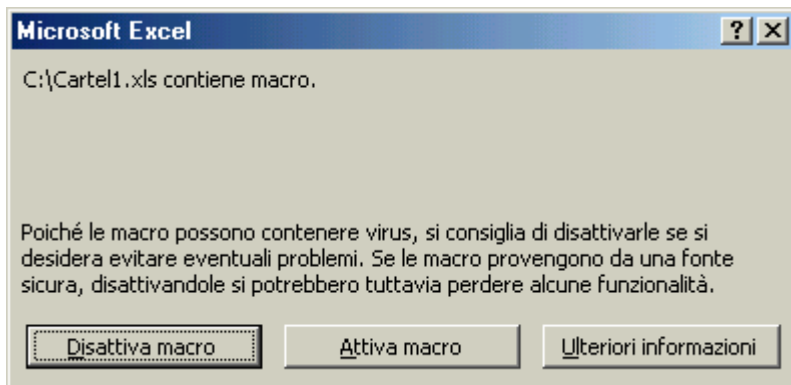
Microsoft Excel

?

C:\Cartel1.xls contiene macro.

Poiché le macro possono contenere virus, si consiglia di disattivarle se si desidera evitare eventuali problemi. Se le macro provengono da una fonte sicura, disattivandole si potrebbero tuttavia perdere alcune funzionalità.

Disattiva macro

Attiva macro

Ulteriori informazioni